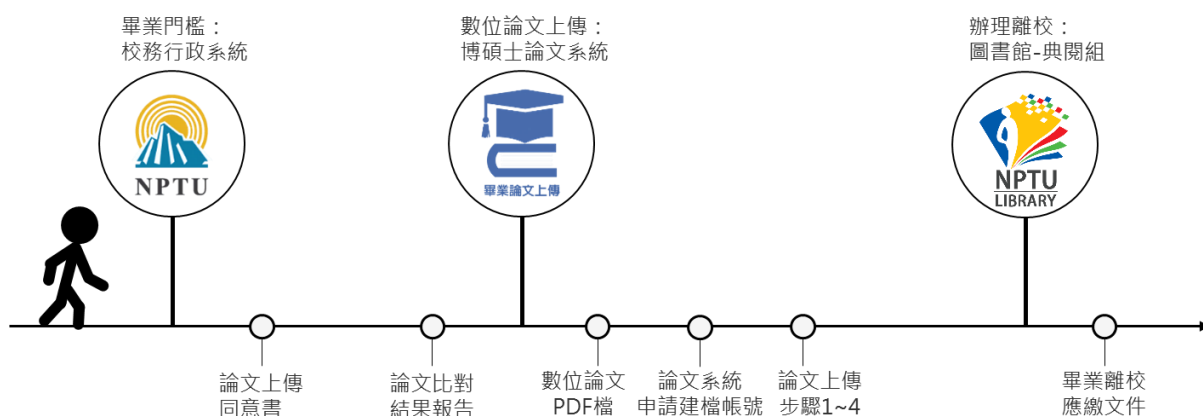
畢業門檻：
校務行政系統

數位論文上傳：
博碩士論文系統

辦理離校：
圖書館-典閱組

NPTU

畢業論文上傳

NPTU
LIBRARY

論文上傳
同意書

論文比對
結果報告

數位論文
PDF檔

論文系統
申請建檔帳號

論文上傳
步驟1~4

畢業離校
應繳文件